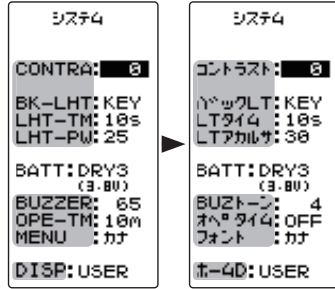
システム

CONTRA: 0

BK-LHT: KEY
LHT-TM: 10s
LHT-PW: 25

BATT: DRY3
(3.8V)
BUZZER: 65
OPE-TM: 10m
MENU : カナ

DISP: USER

システム

コントラスト: 0

バックLT: KEY
LTタイム : 10s
LTアカルサ: 30

BATT: DRY3
(3.8V)
BUZトーン: 4
オペ タイム: OFF
フォント : カナ

ホーム D: USER